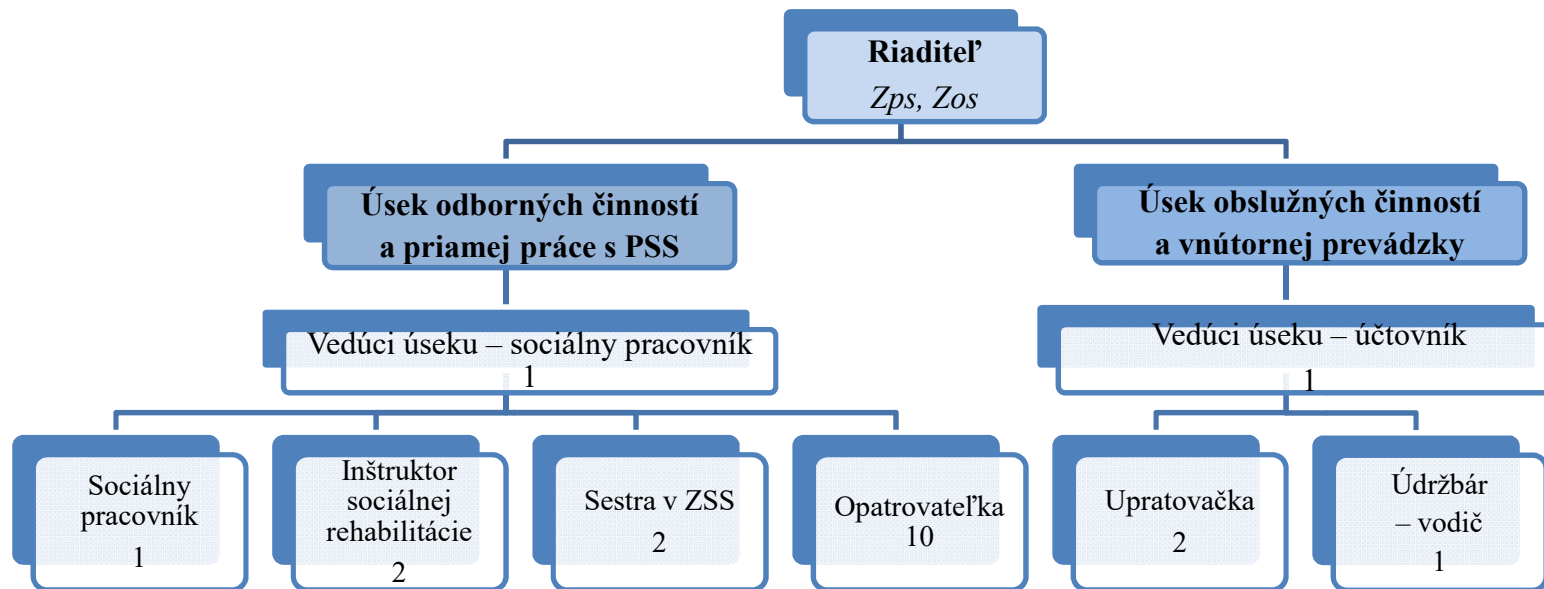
Riaditeľ
Zps, Zos

Úsek odborných činností a priamej práce s PSS

Vedúci úseku – sociálny pracovník
1

Sociálny pracovník
1

Inštruktor sociálnej rehabilitácie
2

Sestra v ZSS
2

Opatrovateľka
10

Úsek obslužných činností a vnútornej prevádzky

Vedúci úseku – účtovník
1

Upratovačka
2

Údržbár – vodič
1